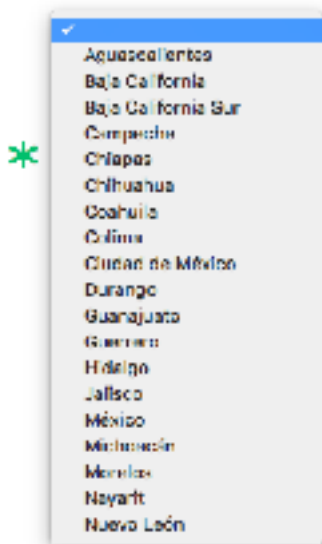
✓
Aguascalientes
Baja California
Baja California Sur
Campeche
Chiapas
Chihuahua
Coahuila
Colima
Ciudad de México
Durango
Guanajuato
Guerrero
Hidalgo
Jalisco
México
Michoacán
Morelos
Nayarit
Nuevo León